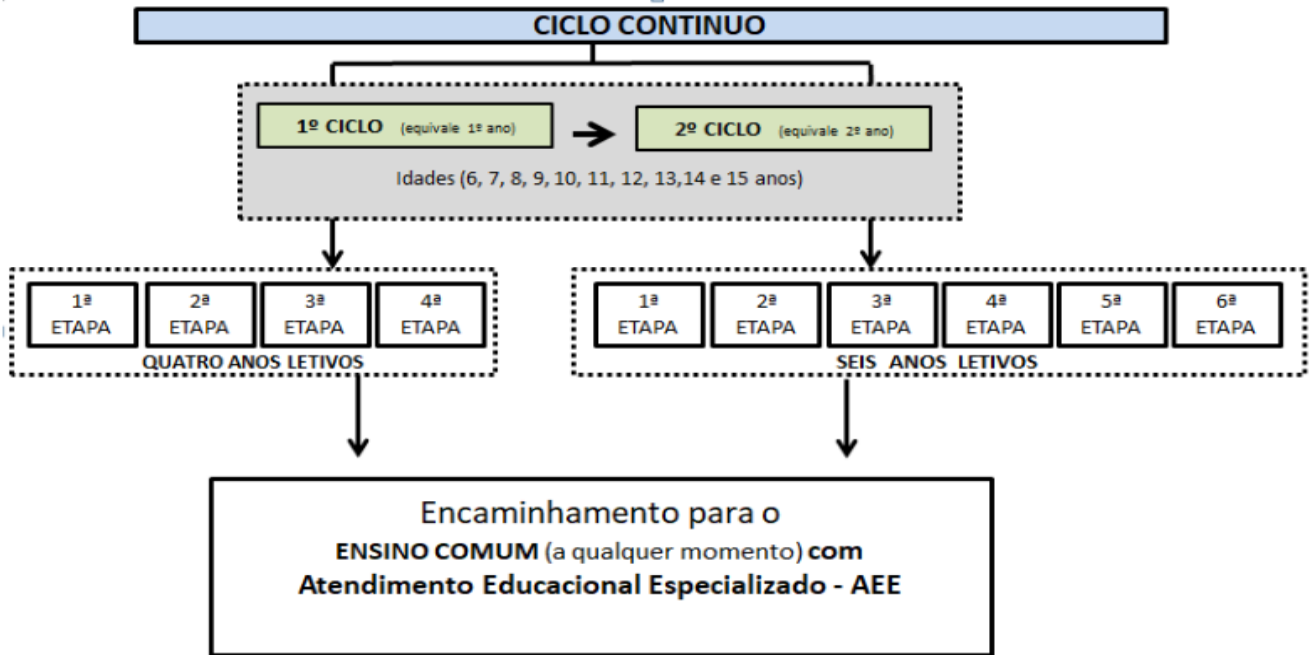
CICLO CONTINUO

1º CICLO (equivale 1º ano)

2º CICLO (equivale 2º ano)

Idades (6, 7, 8, 9, 10, 11, 12, 13,14 e 15 anos)

1ª ETAPA

2ª ETAPA

3ª ETAPA

4ª ETAPA

QUATRO ANOS LETIVOS

1ª ETAPA

2ª ETAPA

3ª ETAPA

4ª ETAPA

5ª ETAPA

6ª ETAPA

SEIS ANOS LETIVOS

Encaminhamento para o
ENSINO COMUM (a qualquer momento) com
Atendimento Educacional Especializado - AEE